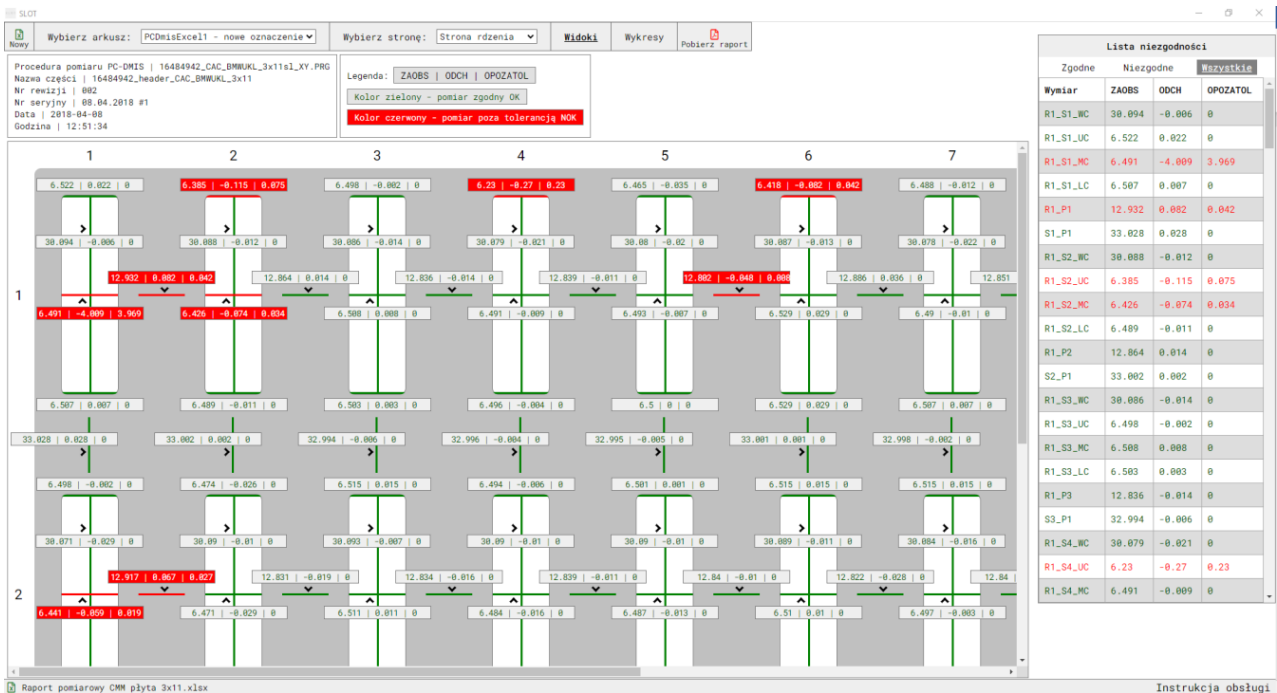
SLOT

Nowy | Wybierz arkusz: PCDmisExcel1 - nowe oznaczenie | Wybierz stronę: Strona rdzenia | Widoki | Wykresy | Pobierz raport

Procedura pomiaru PC-DMIS | 16484942_CAC_BMWUKL_3x11sl_XY.PRG
Nazwa części | 16484942_header_CAC_BMWUKL_3x11
Nr rewizji | 002
Nr seryjny | 08.04.2018 #1
Data | 2018-04-08
Godzina | 12:51:34

Legenda: ZAOBS | ODCH | OPOZATOL
Kolor zielony - pomiar zgodny OK
Kolor czerwony - pomiar poza tolerancją NOK

1 2 3 4 5 6 7

6.522 | 0.022 | 0
6.385 | -0.115 | 0.075
6.498 | -0.002 | 0
6.23 | -0.27 | 0.23
6.465 | -0.035 | 0
6.418 | -0.082 | 0.042
6.488 | -0.012 | 0

30.094 | -0.006 | 0
30.088 | -0.012 | 0
30.086 | -0.014 | 0
30.079 | -0.021 | 0
30.08 | -0.02 | 0
30.087 | -0.013 | 0
30.078 | -0.022 | 0

1
12.932 | 0.082 | 0.042
12.864 | 0.014 | 0
12.836 | -0.014 | 0
12.839 | -0.011 | 0
12.802 | -0.048 | 0.008
12.886 | 0.036 | 0
12.851

6.491 | -4.009 | 3.969
6.426 | -0.074 | 0.034
6.508 | 0.008 | 0
6.491 | -0.009 | 0
6.493 | -0.007 | 0
6.529 | 0.029 | 0
6.49 | -0.01 | 0

6.507 | 0.007 | 0
6.489 | -0.011 | 0
6.503 | 0.003 | 0
6.496 | -0.004 | 0
6.5 | 0 | 0
6.529 | 0.029 | 0
6.507 | 0.007 | 0

33.028 | 0.028 | 0
33.002 | 0.002 | 0
32.994 | -0.006 | 0
32.996 | -0.004 | 0
32.995 | -0.005 | 0
33.001 | 0.001 | 0
32.998 | -0.002 | 0

6.498 | -0.002 | 0
6.474 | -0.026 | 0
6.515 | 0.015 | 0
6.494 | -0.006 | 0
6.501 | 0.001 | 0
6.515 | 0.015 | 0
6.515 | 0.015 | 0

30.071 | -0.029 | 0
30.09 | -0.01 | 0
30.093 | -0.007 | 0
30.09 | -0.01 | 0
30.09 | -0.01 | 0
30.089 | -0.011 | 0
30.084 | -0.016 | 0

2
12.917 | 0.067 | 0.027
12.831 | -0.019 | 0
12.834 | -0.016 | 0
12.839 | -0.011 | 0
12.84 | -0.01 | 0
12.822 | -0.028 | 0
12.84

6.441 | -0.059 | 0.019
6.471 | -0.029 | 0
6.511 | 0.011 | 0
6.484 | -0.016 | 0
6.487 | -0.013 | 0
6.51 | 0.01 | 0
6.497 | -0.003 | 0

Lista niezgodności
Zgodne | Niezgodne | Wszystkie

| Wymiar | ZAOBS | ODCH | OPOZATOL |
|---|---|---|---|
| R1_S1_WC | 30.094 | -0.006 | 0 |
| R1_S1_UC | 6.522 | 0.022 | 0 |
| R1_S1_MC | 6.491 | -4.009 | 3.969 |
| R1_S1_LC | 6.507 | 0.007 | 0 |
| R1_P1 | 12.932 | 0.082 | 0.042 |
| S1_P1 | 33.028 | 0.028 | 0 |
| R1_S2_WC | 30.088 | -0.012 | 0 |
| R1_S2_UC | 6.385 | -0.115 | 0.075 |
| R1_S2_MC | 6.426 | -0.074 | 0.034 |
| R1_S2_LC | 6.489 | -0.011 | 0 |
| R1_P2 | 12.864 | 0.014 | 0 |
| S2_P1 | 33.002 | 0.002 | 0 |
| R1_S3_WC | 30.086 | -0.014 | 0 |
| R1_S3_UC | 6.498 | -0.002 | 0 |
| R1_S3_MC | 6.508 | 0.008 | 0 |
| R1_S3_LC | 6.503 | 0.003 | 0 |
| R1_P3 | 12.836 | -0.014 | 0 |
| S3_P1 | 32.994 | -0.006 | 0 |
| R1_S4_WC | 30.079 | -0.021 | 0 |
| R1_S4_UC | 6.23 | -0.27 | 0.23 |
| R1_S4_MC | 6.491 | -0.009 | 0 |

Raport pomiarowy CMM płyta 3x11.xlsx
Instrukcja obsługi